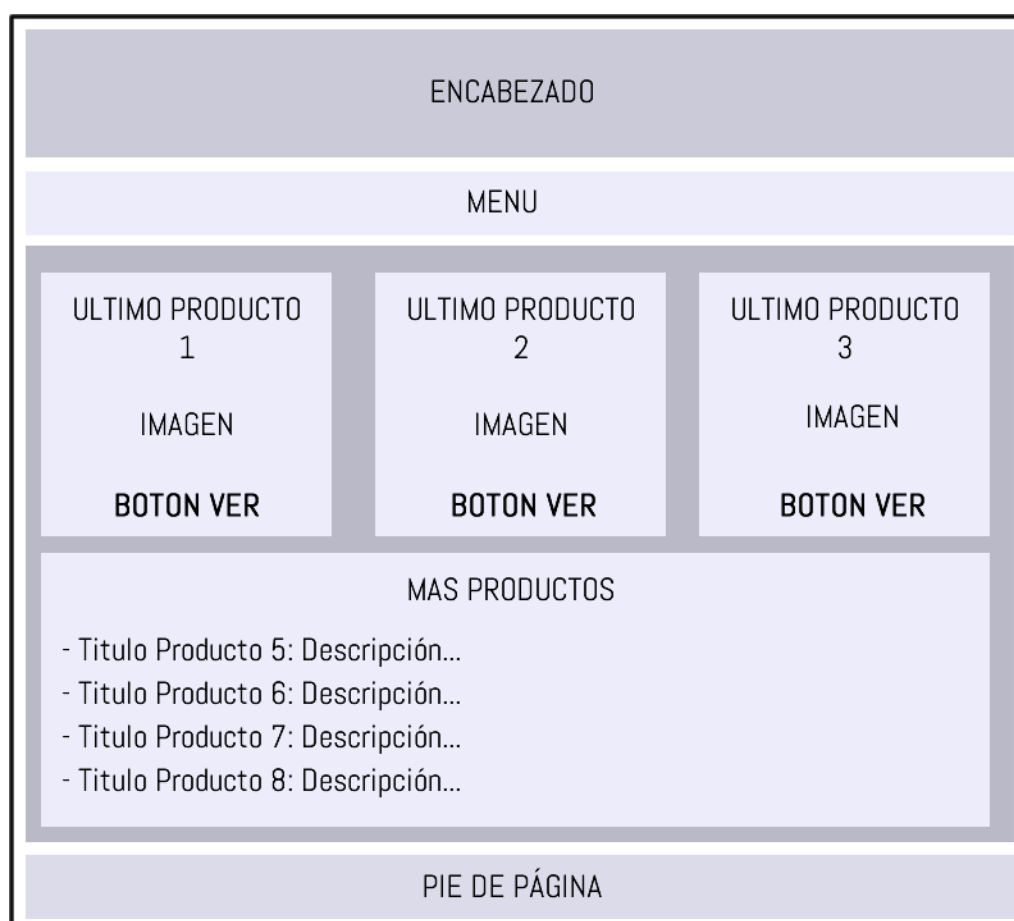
ENCABEZADO

MENU

ULTIMO PRODUCTO 1

IMAGEN

BOTON VER

ULTIMO PRODUCTO 2

IMAGEN

BOTON VER

ULTIMO PRODUCTO 3

IMAGEN

BOTON VER

MAS PRODUCTOS

- Titulo Producto 5: Descripción...
- Titulo Producto 6: Descripción...
- Titulo Producto 7: Descripción...
- Titulo Producto 8: Descripción...

PIE DE PÁGINA